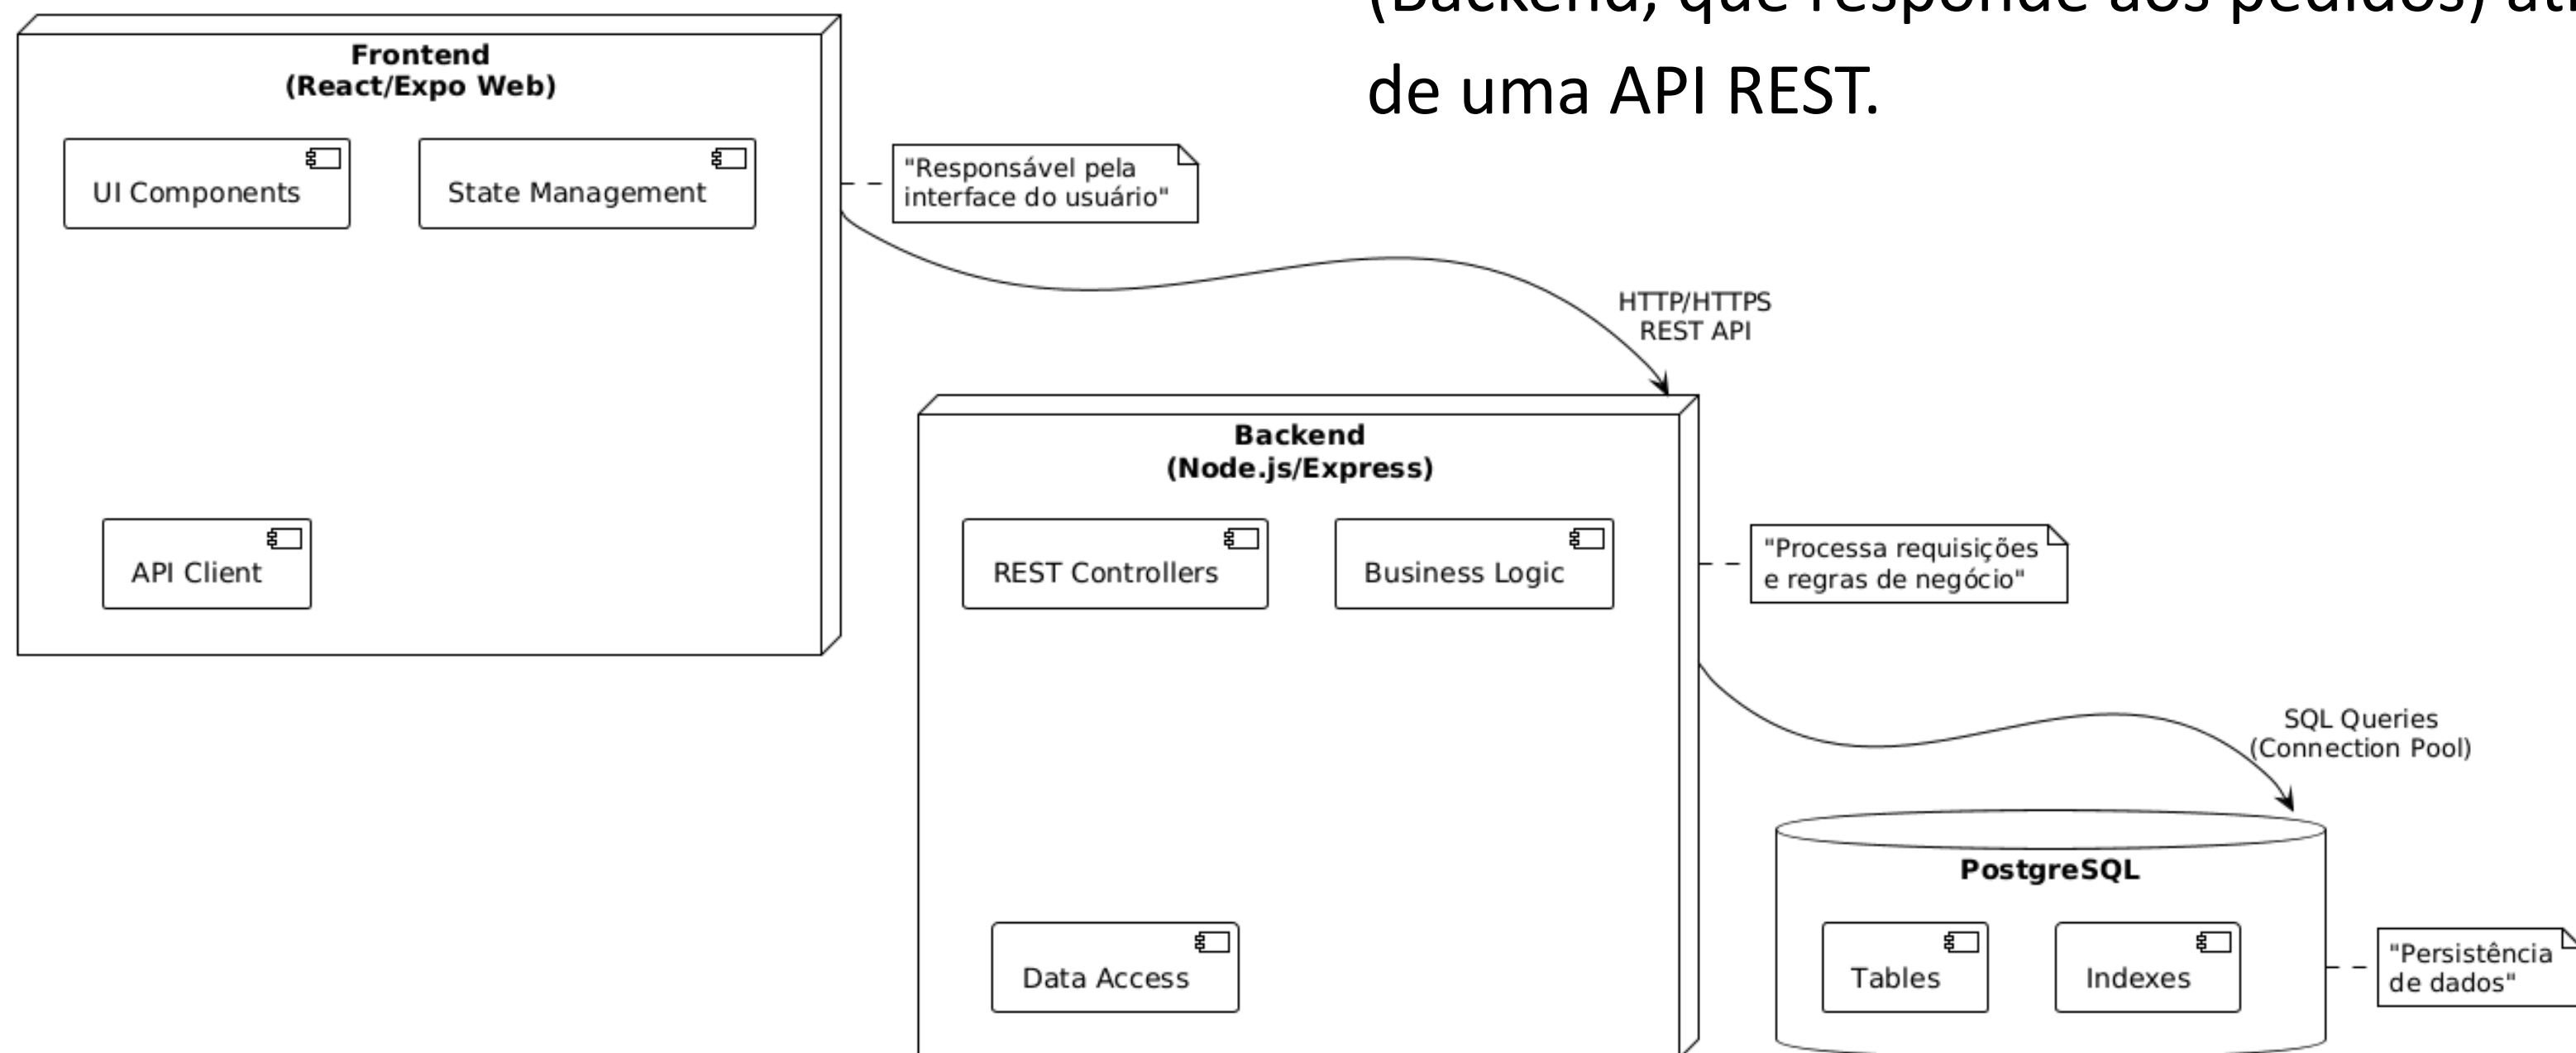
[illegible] de uma API REST.

Frontend
(React/Expo Web)

UI Components

State Management

API Client

"Responsável pela interface do usuário"

HTTP/HTTPS
REST API

Backend
(Node.js/Express)

REST Controllers

Business Logic

Data Access

"Processa requisições e regras de negócio"

SQL Queries
(Connection Pool)

PostgreSQL

Tables

Indexes

"Persistência de dados"